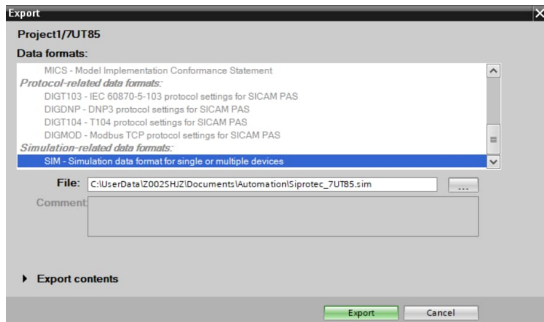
Export

Project1/7UT85

Data formats:

MICS - Model Implementation Conformance Statement

Protocol-related data formats:

DIGT103 - IEC 60870-5-103 protocol settings for SICAM PAS

DIGDNP - DNP3 protocol settings for SICAM PAS

DIGT104 - T104 protocol settings for SICAM PAS

DIGMOD - Modbus TCP protocol settings for SICAM PAS

Simulation-related data formats:

SIM - Simulation data format for single or multiple devices

File: C:\UserData\Z002SHJZ\Documents\Automation\Siprotec_7UT85.sim ...

Comment:

Export contents

Export Cancel